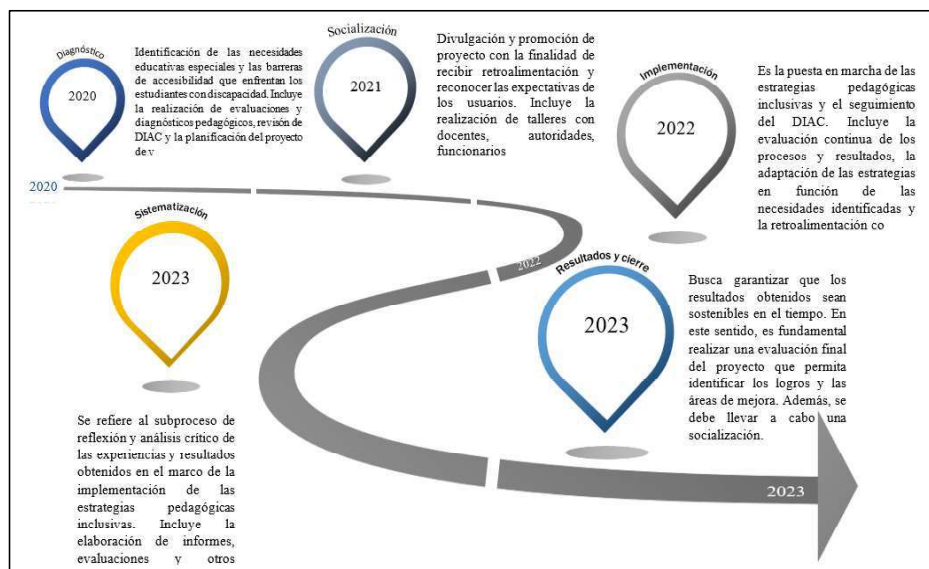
Diagnóstico

2020

Identificación de las necesidades educativas especiales y las barreras de accesibilidad que enfrentan los estudiantes con discapacidad. Incluye la realización de evaluaciones y diagnósticos pedagógicos, revisión de DIAC y la planificación del proyecto de v

Socialización

2021

Divulgación y promoción de proyecto con la finalidad de recibir retroalimentación y reconocer las expectativas de los usuarios. Incluye la realización de talleres con docentes, autoridades, funcionarios

Implementación

2022

Es la puesta en marcha de las estrategias pedagógicas inclusivas y el seguimiento del DIAC. Incluye la evaluación continua de los procesos y resultados, la adaptación de las estrategias en función de las necesidades identificadas y la retroalimentación co

2020

Sistematización

2023

2022

Resultados y cierre

2023

Busca garantizar que los resultados obtenidos sean sostenibles en el tiempo. En este sentido, es fundamental realizar una evaluación final del proyecto que permita identificar los logros y las áreas de mejora. Además, se debe llevar a cabo una socialización.

Se refiere al subproceso de reflexión y análisis crítico de las experiencias y resultados obtenidos en el marco de la implementación de las estrategias pedagógicas inclusivas. Incluye la elaboración de informes, evaluaciones y otros

2023